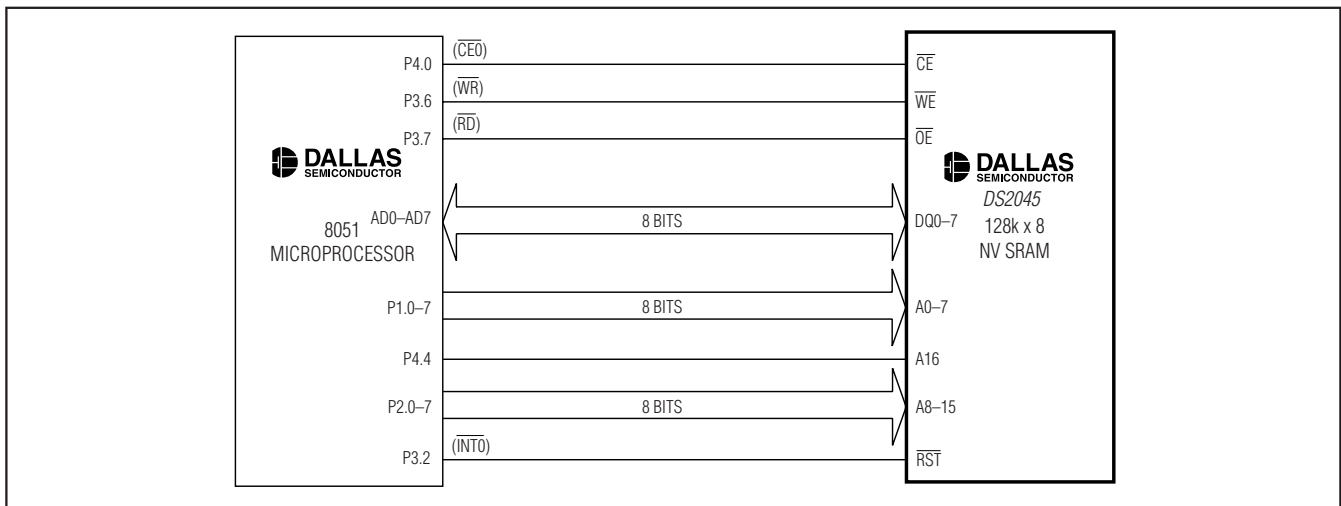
P4.0
$(\overline{CE0})$
$\overline{CE}$
P3.6
$(\overline{WR})$
$\overline{WE}$
P3.7
$(\overline{RD})$
$\overline{OE}$

DALLAS SEMICONDUCTOR

8051 MICROPROCESSOR

DALLAS SEMICONDUCTOR
DS2045
128k x 8
NV SRAM

AD0–AD7
8 BITS
DQ0–7
P1.0–7
8 BITS
A0–7
P4.4
A16
P2.0–7
8 BITS
A8–15
P3.2
$(\overline{INT0})$
$\overline{RST}$